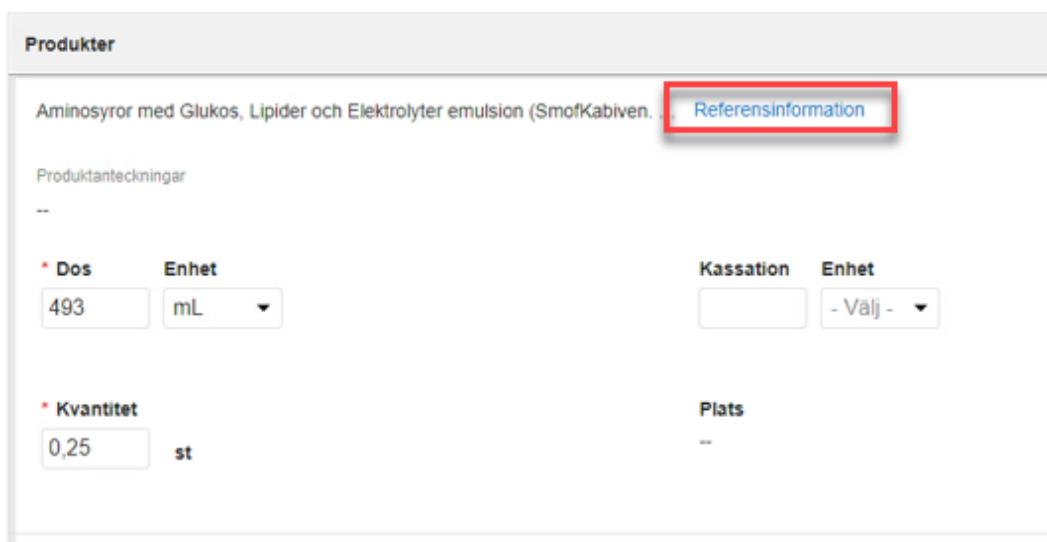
Produkter

Aminosyror med Glukos, Lipider och Elektrolyter emulsion (SmofKabiven. .. Referensinformation

Produktanteckningar

--

* Dos
493

Enhet
mL

Kassation

Enhet
- Välj -

* Kvantitet
0,25
st

Plats
--